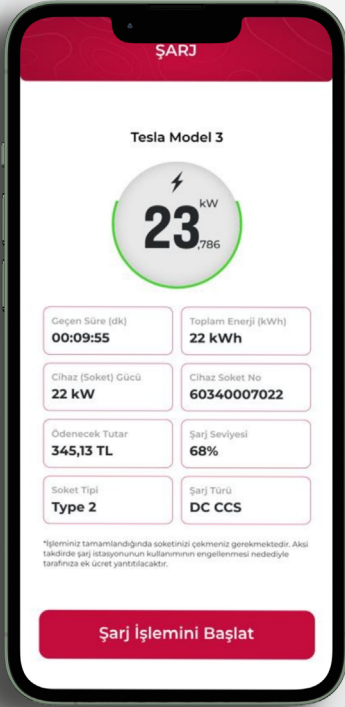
ŞARJ

Tesla Model 3

23 kW ,786

Geçen Süre (dk)
00:09:55

Toplam Enerji (kWh)
22 kWh

Cihaz (Soket) Gücü
22 kW

Cihaz Soket No
60340007022

Ödenecek Tutar
345,13 TL

Şarj Seviyesi
68%

Soket Tipi
Type 2

Şarj Türü
DC CCS

*İşleminiz tamamlandığında soketinizi çekmeniz gerekmektedir. Aksi takdirde şarj istasyonunun kullanımının engellenmesi nedediyle tarafınıza ek ücret yansıtılacaktır.

Şarj İşlemini Başlat